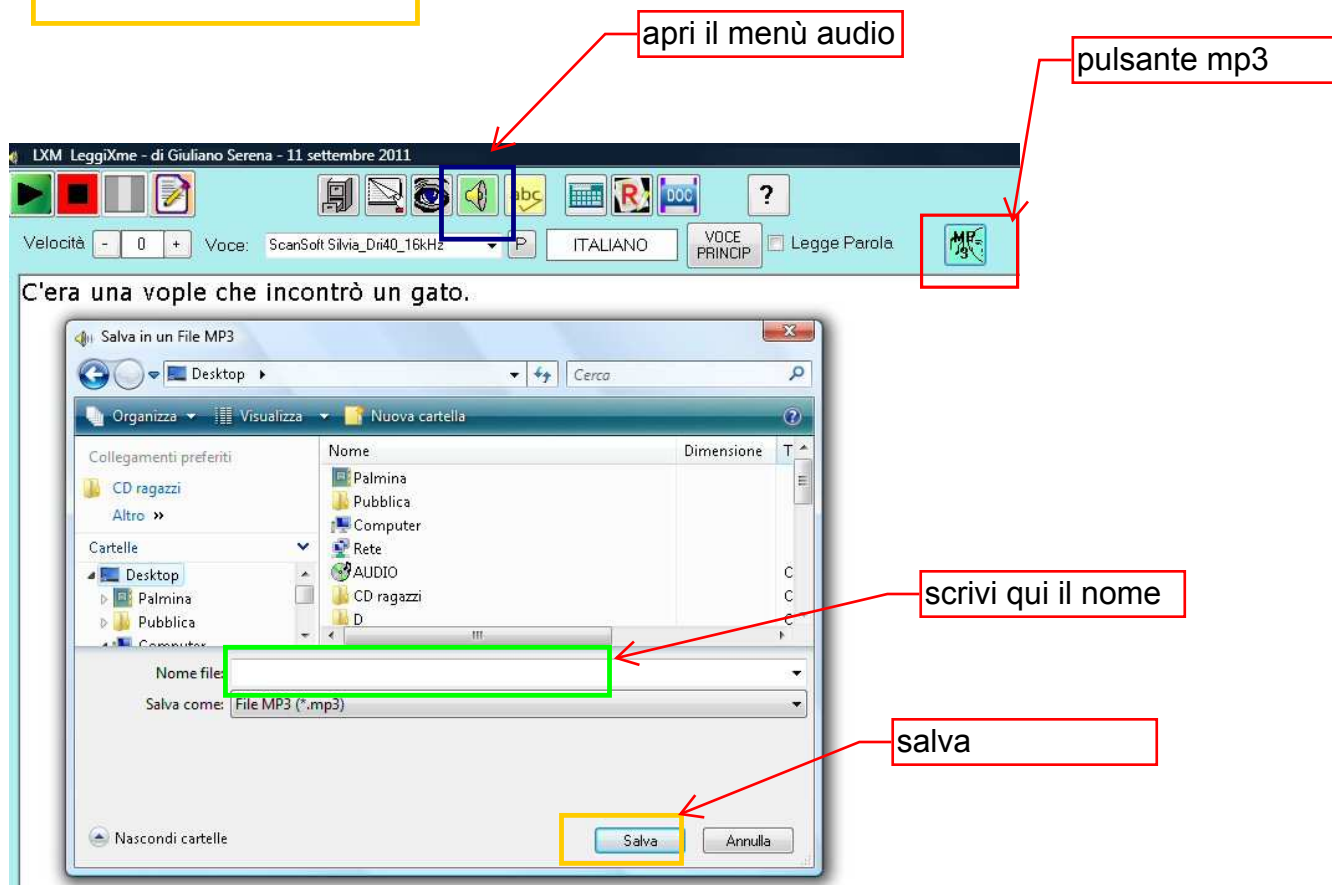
apri il menù audio

pulsante mp3

LXM LeggiXme - di Giuliano Serena - 11 settembre 2011

?

Velocità - 0 + Voce: ScanSoft Silvia_Dri40_16kHz P ITALIANO VOCE PRINCIP Legge Parola

C'era una vople che incontrò un gato.

Salva in un File MP3

Desktop ▸ Cerca

Organizza ▾ Visualizza ▾ Nuova cartella

Collegamenti preferiti
CD ragazzi
Altro »
Cartelle
Desktop
Palmina
Pubblica
Computer

| Nome | Dimensione | T |
|---|---|---|
| Palmina | | |
| Pubblica | | |
| Computer | | |
| Rete | | |
| AUDIO | | C |
| CD ragazzi | | C |
| D | | C |

scrivi qui il nome

Nome file:
Salva come: File MP3 (*.mp3)

salva

Nascondi cartelle

Salva Annulla